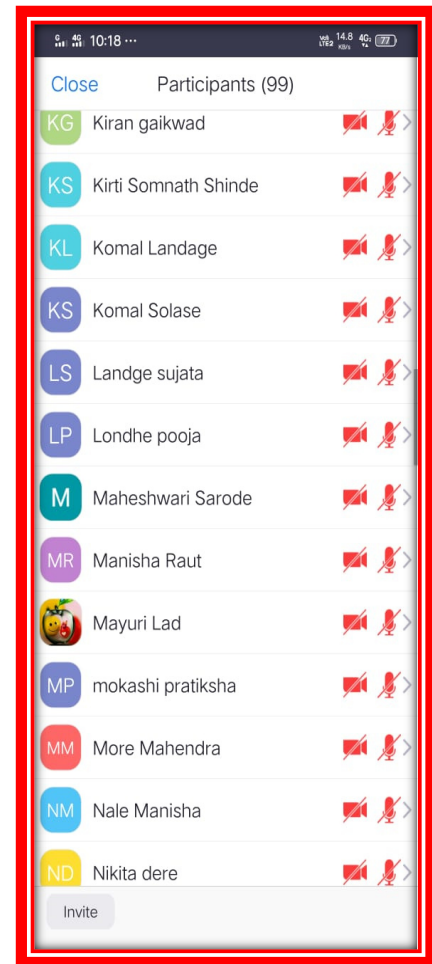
10:18 ··· Vo LTE2 14.8 KB/s 4G 77

Close Participants (99)

KG Kiran gaikwad

KS Kirti Somnath Shinde

KL Komal Landage

KS Komal Solase

LS Landge sujata

LP Londhe pooja

M Maheshwari Sarode

MR Manisha Raut

Mayuri Lad

MP mokashi pratiksha

MM More Mahendra

NM Nale Manisha

ND Nikita dere

Invite